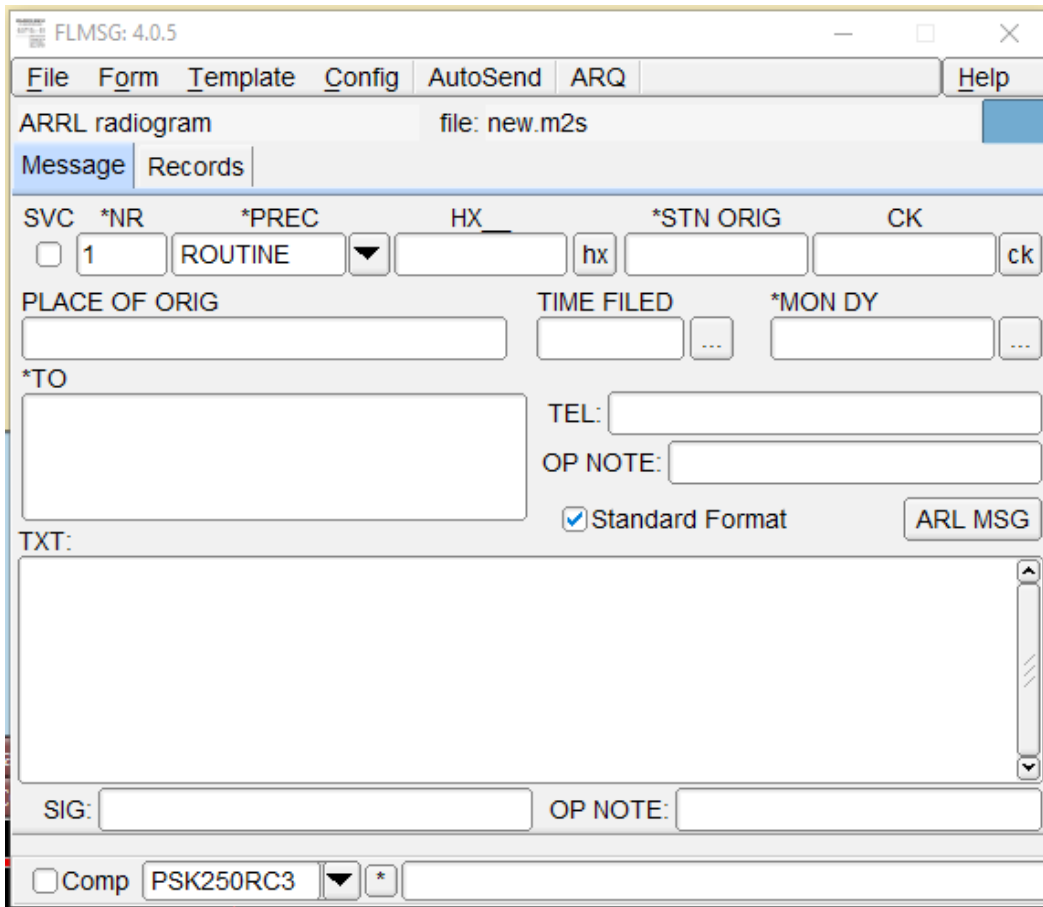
FLMSG: 4.0.5

File Form Template Config AutoSend ARQ Help

ARRL radiogram file: new.m2s

Message Records

SVC *NR *PREC HX__ *STN ORIG CK

1 ROUTINE hx ck

PLACE OF ORIG TIME FILED *MON DY

...

...

*TO

TEL:

OP NOTE:

Standard Format ARL MSG

TXT:

SIG: OP NOTE:

Comp PSK250RC3 *